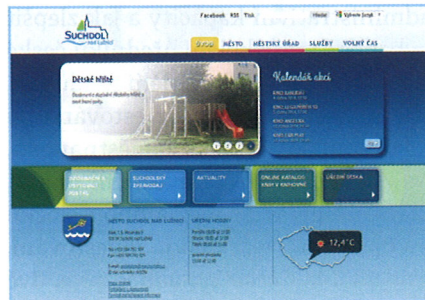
SUCHDOL nad Lužnicí

Facebook RSS Tisk

Hledat

Vyberte jazyk

ÚVOD MĚSTO MĚSTSKÝ ÚŘAD SLUŽBY VOLNÝ ČAS

Dětské hřiště

Kalendář akcí

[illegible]

SUCHDOLSKÝ ZPRAVODAJ

AKTUALITY

ONLINE KATALOG KNIH V KNIHOVNĚ

ÚŘEDNÍ DESKA

MĚSTO SUCHDOL NAD LUŽNICÍ

ÚŘEDNÍ HODINY

17,4°C